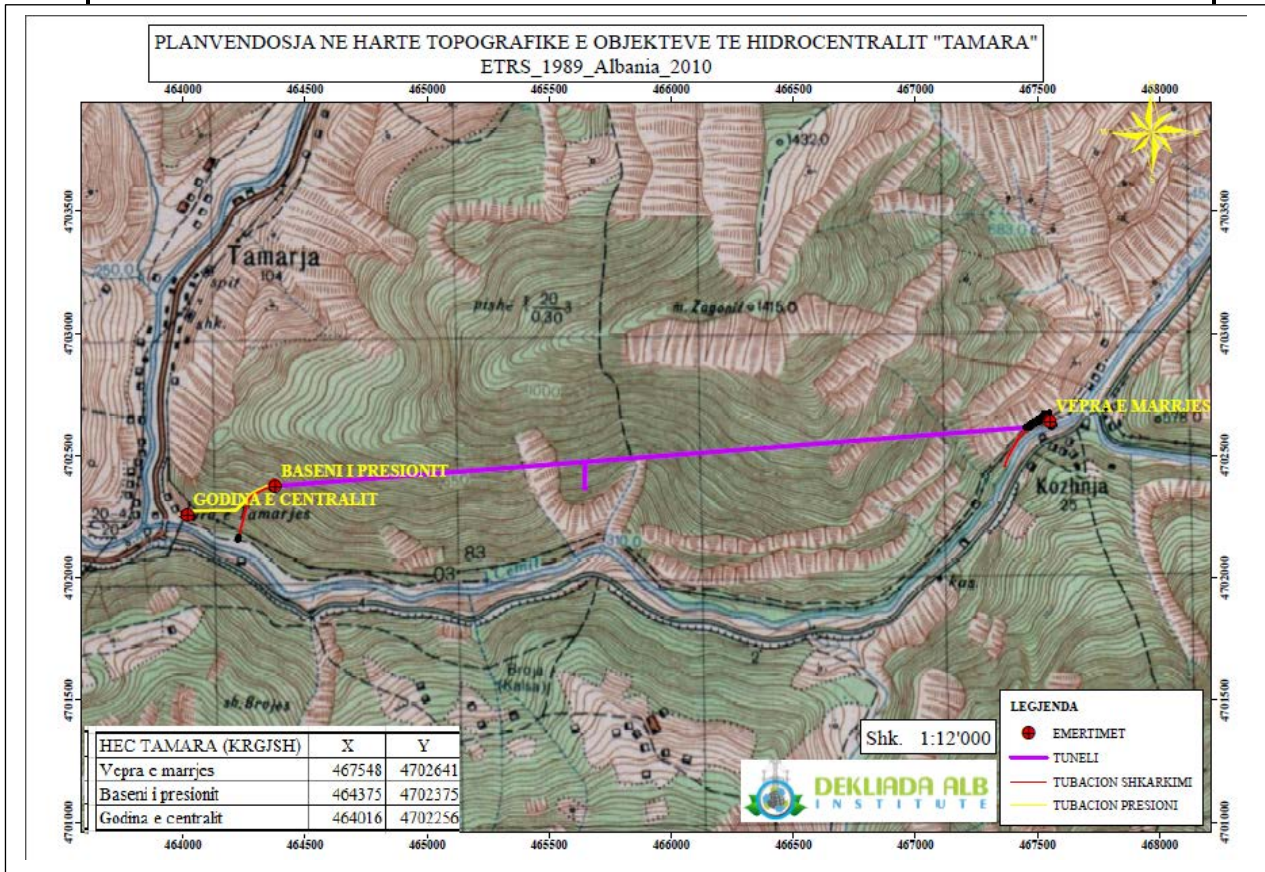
PLANVENDOSJA NE HARTE TOPOGRAFIKE E OBJEKTEVE TE HIDROCENTRALIT "TAMARA"
ETRS_1989_Albania_2010

464000 464500 465000 465500 466000 466500 467000 467500 468000

4703500
4703000
4702500
4702000
4701500
4701000

Tamarja
104
spit
shk.
260.0
1432.0
pish 3 $\frac{20}{0.30}$ 3
m. Zogonit 1415.0
VEPRA E MARRJES
BASENI I PRESIONIT
GODINA E CENTRALIT
Kozhnja
25
83
03
R. Cemit
510.0
sh. Brojes
Broja (Kalaja)
kos.
2

LEGJENDA
EMERTIMET
TUNELI
TUBACION SHKARKIMI
TUBACION PRESIONI

Shk. 1:12'000

DEKLIADA ALB INSTITUTE

| HEC TAMARA (KRGJSH) | X | Y |
|---|---|---|
| Vepra e marrjes | 467548 | 4702641 |
| Baseni i presionit | 464375 | 4702375 |
| Godina e centralit | 464016 | 4702256 |